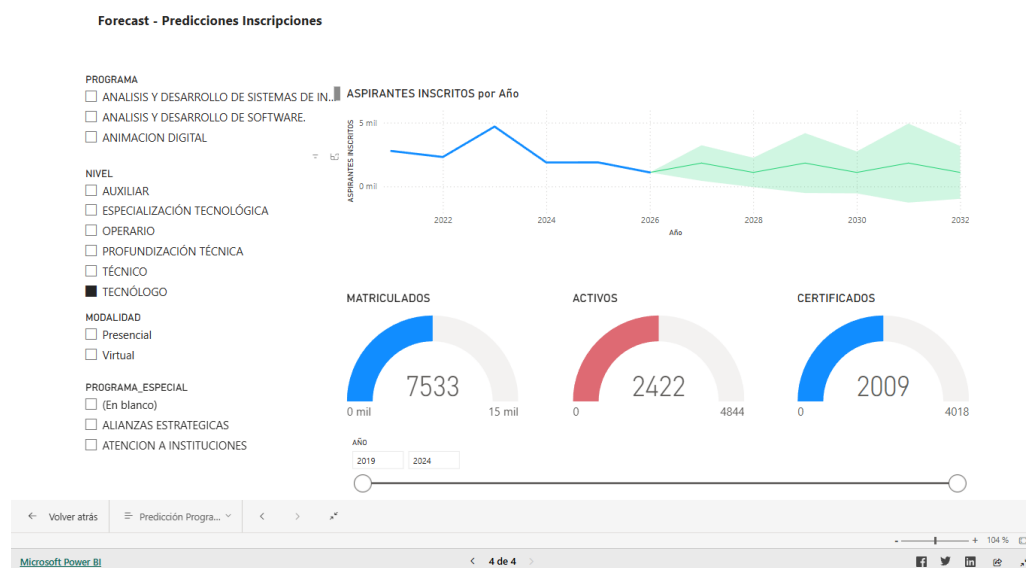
Forecast - Predicciones Inscripciones

PROGRAMA
ANALISIS Y DESARROLLO DE SISTEMAS DE IN...
ANALISIS Y DESARROLLO DE SOFTWARE.
ANIMACION DIGITAL

NIVEL
AUXILIAR
ESPECIALIZACIÓN TECNOLÓGICA
OPERARIO
PROFUNDIZACIÓN TÉCNICA
TÉCNICO
TECNÓLOGO

MODALIDAD
Presencial
Virtual

PROGRAMA_ESPECIAL
(En blanco)
ALIANZAS ESTRATEGICAS
ATENCION A INSTITUCIONES

ASPIRANTES INSCRITOS por Año

ASPIRANTES INSCRITOS
5 mil
0 mil
2022
2024
2026
2028
2030
2032
Año

MATRICULADOS
7533
0 mil
15 mil

ACTIVOS
2422
0
4844

CERTIFICADOS
2009
0
4018

AÑO
2019
2024

Volver atrás
Predicción Progra...

104 %

Microsoft Power BI
4 de 4